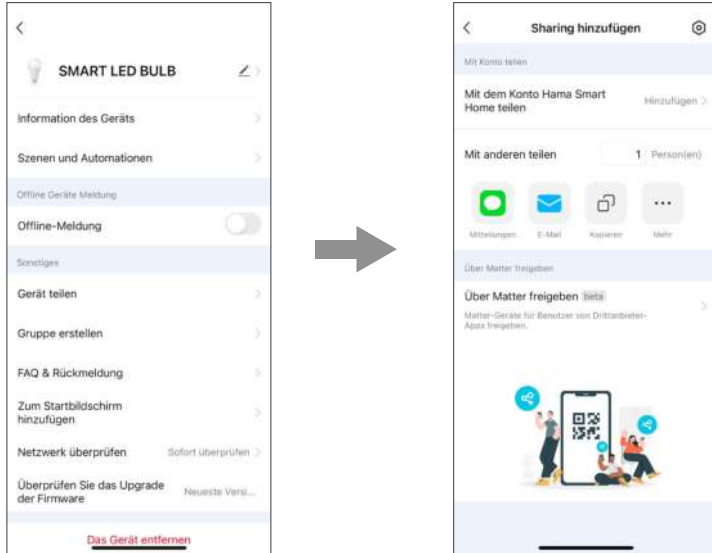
SMART LED BULB

Information des Geräts

Szenen und Automationen

Offline Geräte Meldung

Offline-Meldung

Sonstiges

Gerät teilen

Gruppe erstellen

FAQ & Rückmeldung

Zum Startbildschirm hinzufügen

Netzwerk überprüfen Sofort überprüfen

Überprüfen Sie das Upgrade der Firmware Neueste Versi...

Das Gerät entfernen

Sharing hinzufügen

Mit Konto teilen

Mit dem Konto Hama Smart Home teilen Hinzufügen

Mit anderen teilen 1 Person(en)

Mitteilungen E-Mail Kopieren Mehr

Über Matter freigeben

Über Matter freigeben beta

Matter-Geräte für Benutzer von Drittanbieter-Apps freigeben.